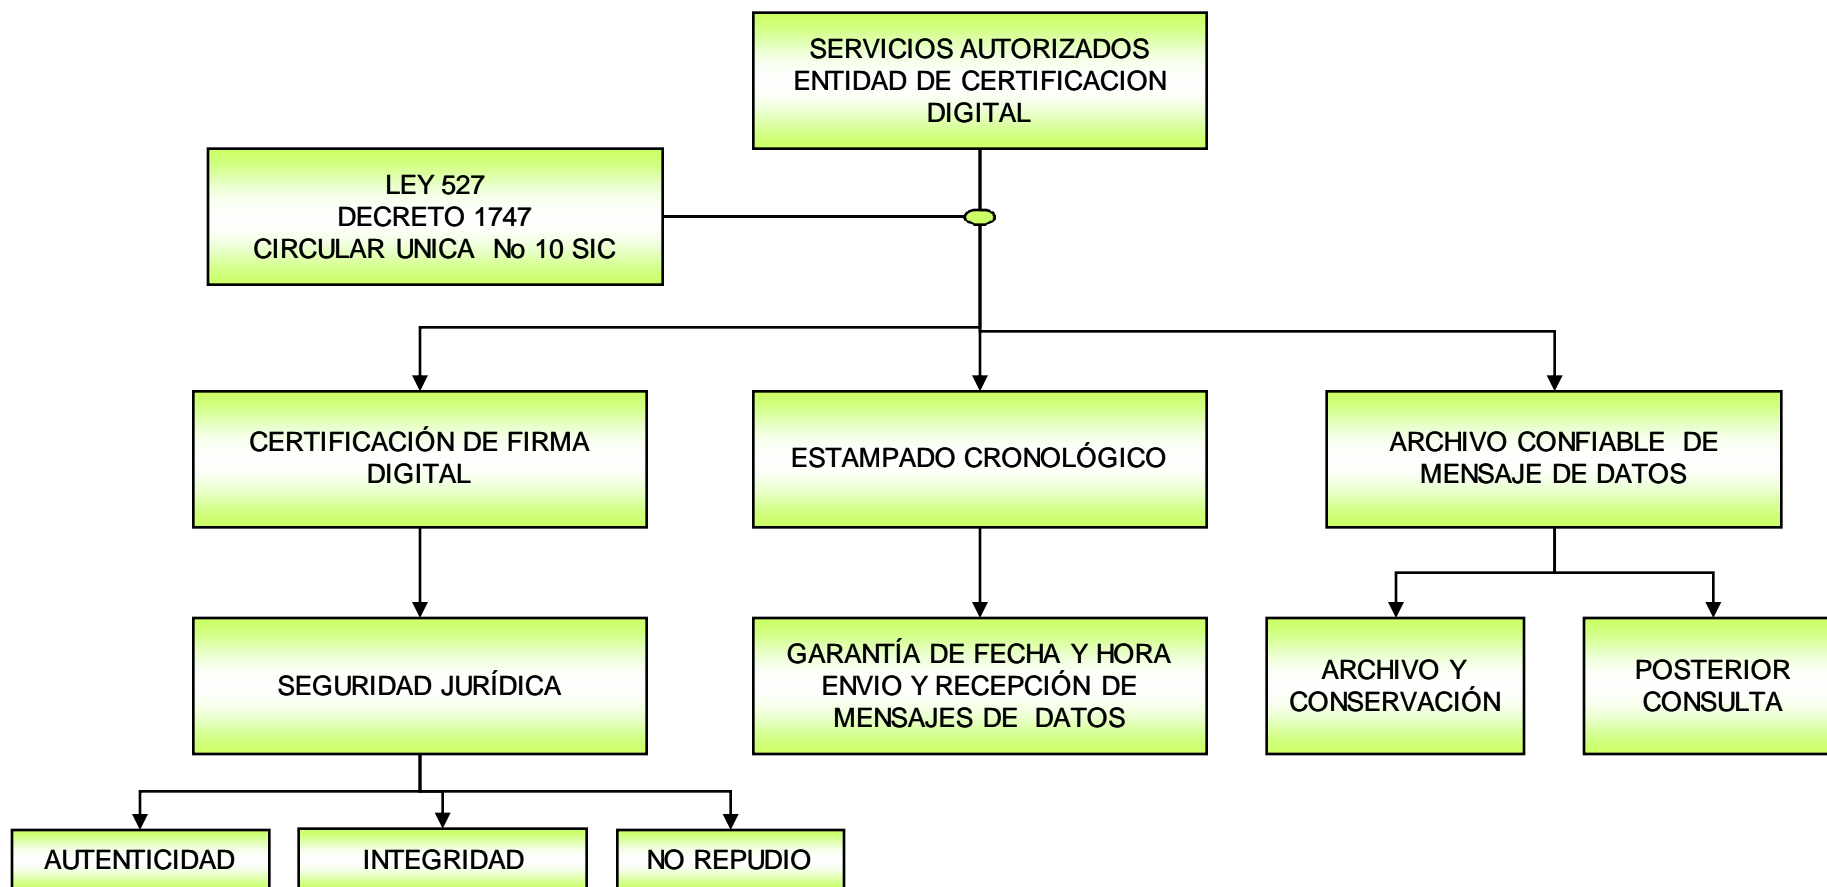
SERVICIOS AUTORIZADOS ENTIDAD DE CERTIFICACION DIGITAL

LEY 527
DECRETO 1747
CIRCULAR UNICA No 10 SIC

CERTIFICACIÓN DE FIRMA DIGITAL

ESTAMPADO CRONOLÓGICO

ARCHIVO CONFIABLE DE MENSAJE DE DATOS

SEGURIDAD JURÍDICA

GARANTÍA DE FECHA Y HORA ENVIO Y RECEPCIÓN DE MENSAJES DE DATOS

ARCHIVO Y CONSERVACIÓN

POSTERIOR CONSULTA

AUTENTICIDAD

INTEGRIDAD

NO REPUDIO